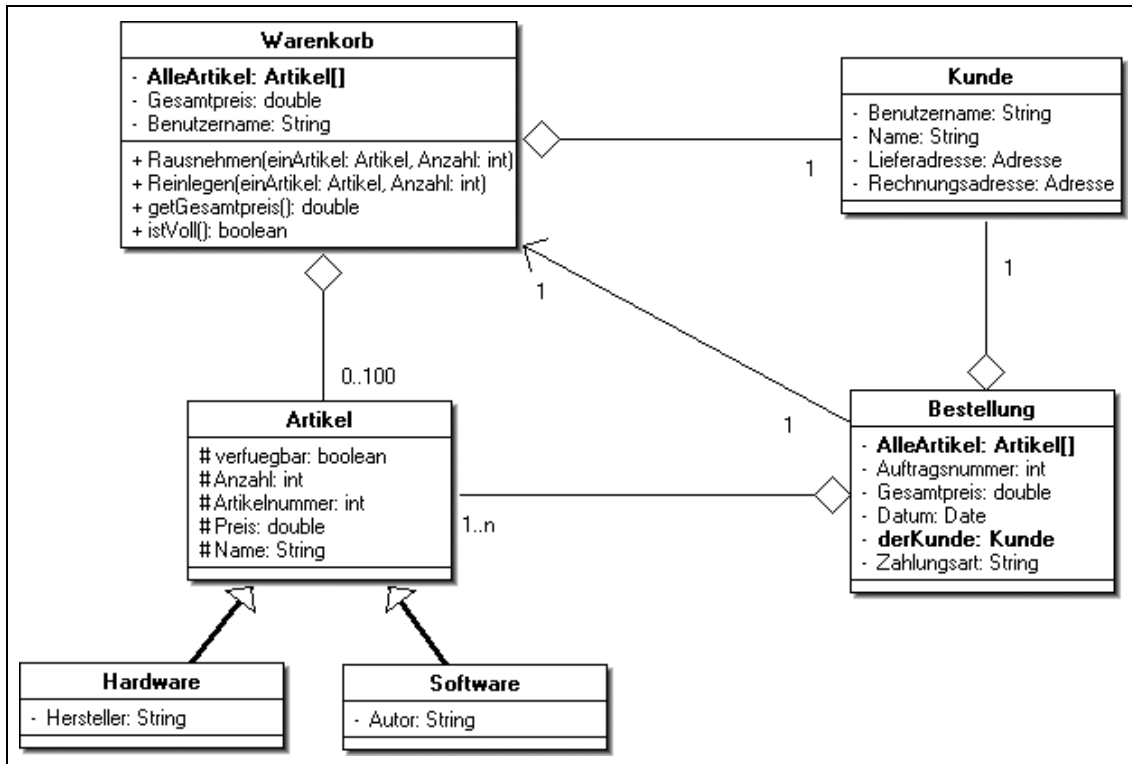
Warenkorb

- AlleArtikel: Artikel[]
- Gesamtpreis: double
- Benutzername: String

+ Rausnehmen(einArtikel: Artikel, Anzahl: int)
+ Reinlegen(einArtikel: Artikel, Anzahl: int)
+ getGesamtpreis(): double
+ istVoll(): boolean

Kunde

- Benutzername: String
- Name: String
- Lieferadresse: Adresse
- Rechnungsadresse: Adresse

1

1

1

0..100

1

Artikel

# verfuegbar: boolean
# Anzahl: int
# Artikelnummer: int
# Preis: double
# Name: String

1..n

Bestellung

- AlleArtikel: Artikel[]
- Auftragsnummer: int
- Gesamtpreis: double
- Datum: Date
- derKunde: Kunde
- Zahlungsart: String

Hardware

- Hersteller: String

Software

- Autor: String